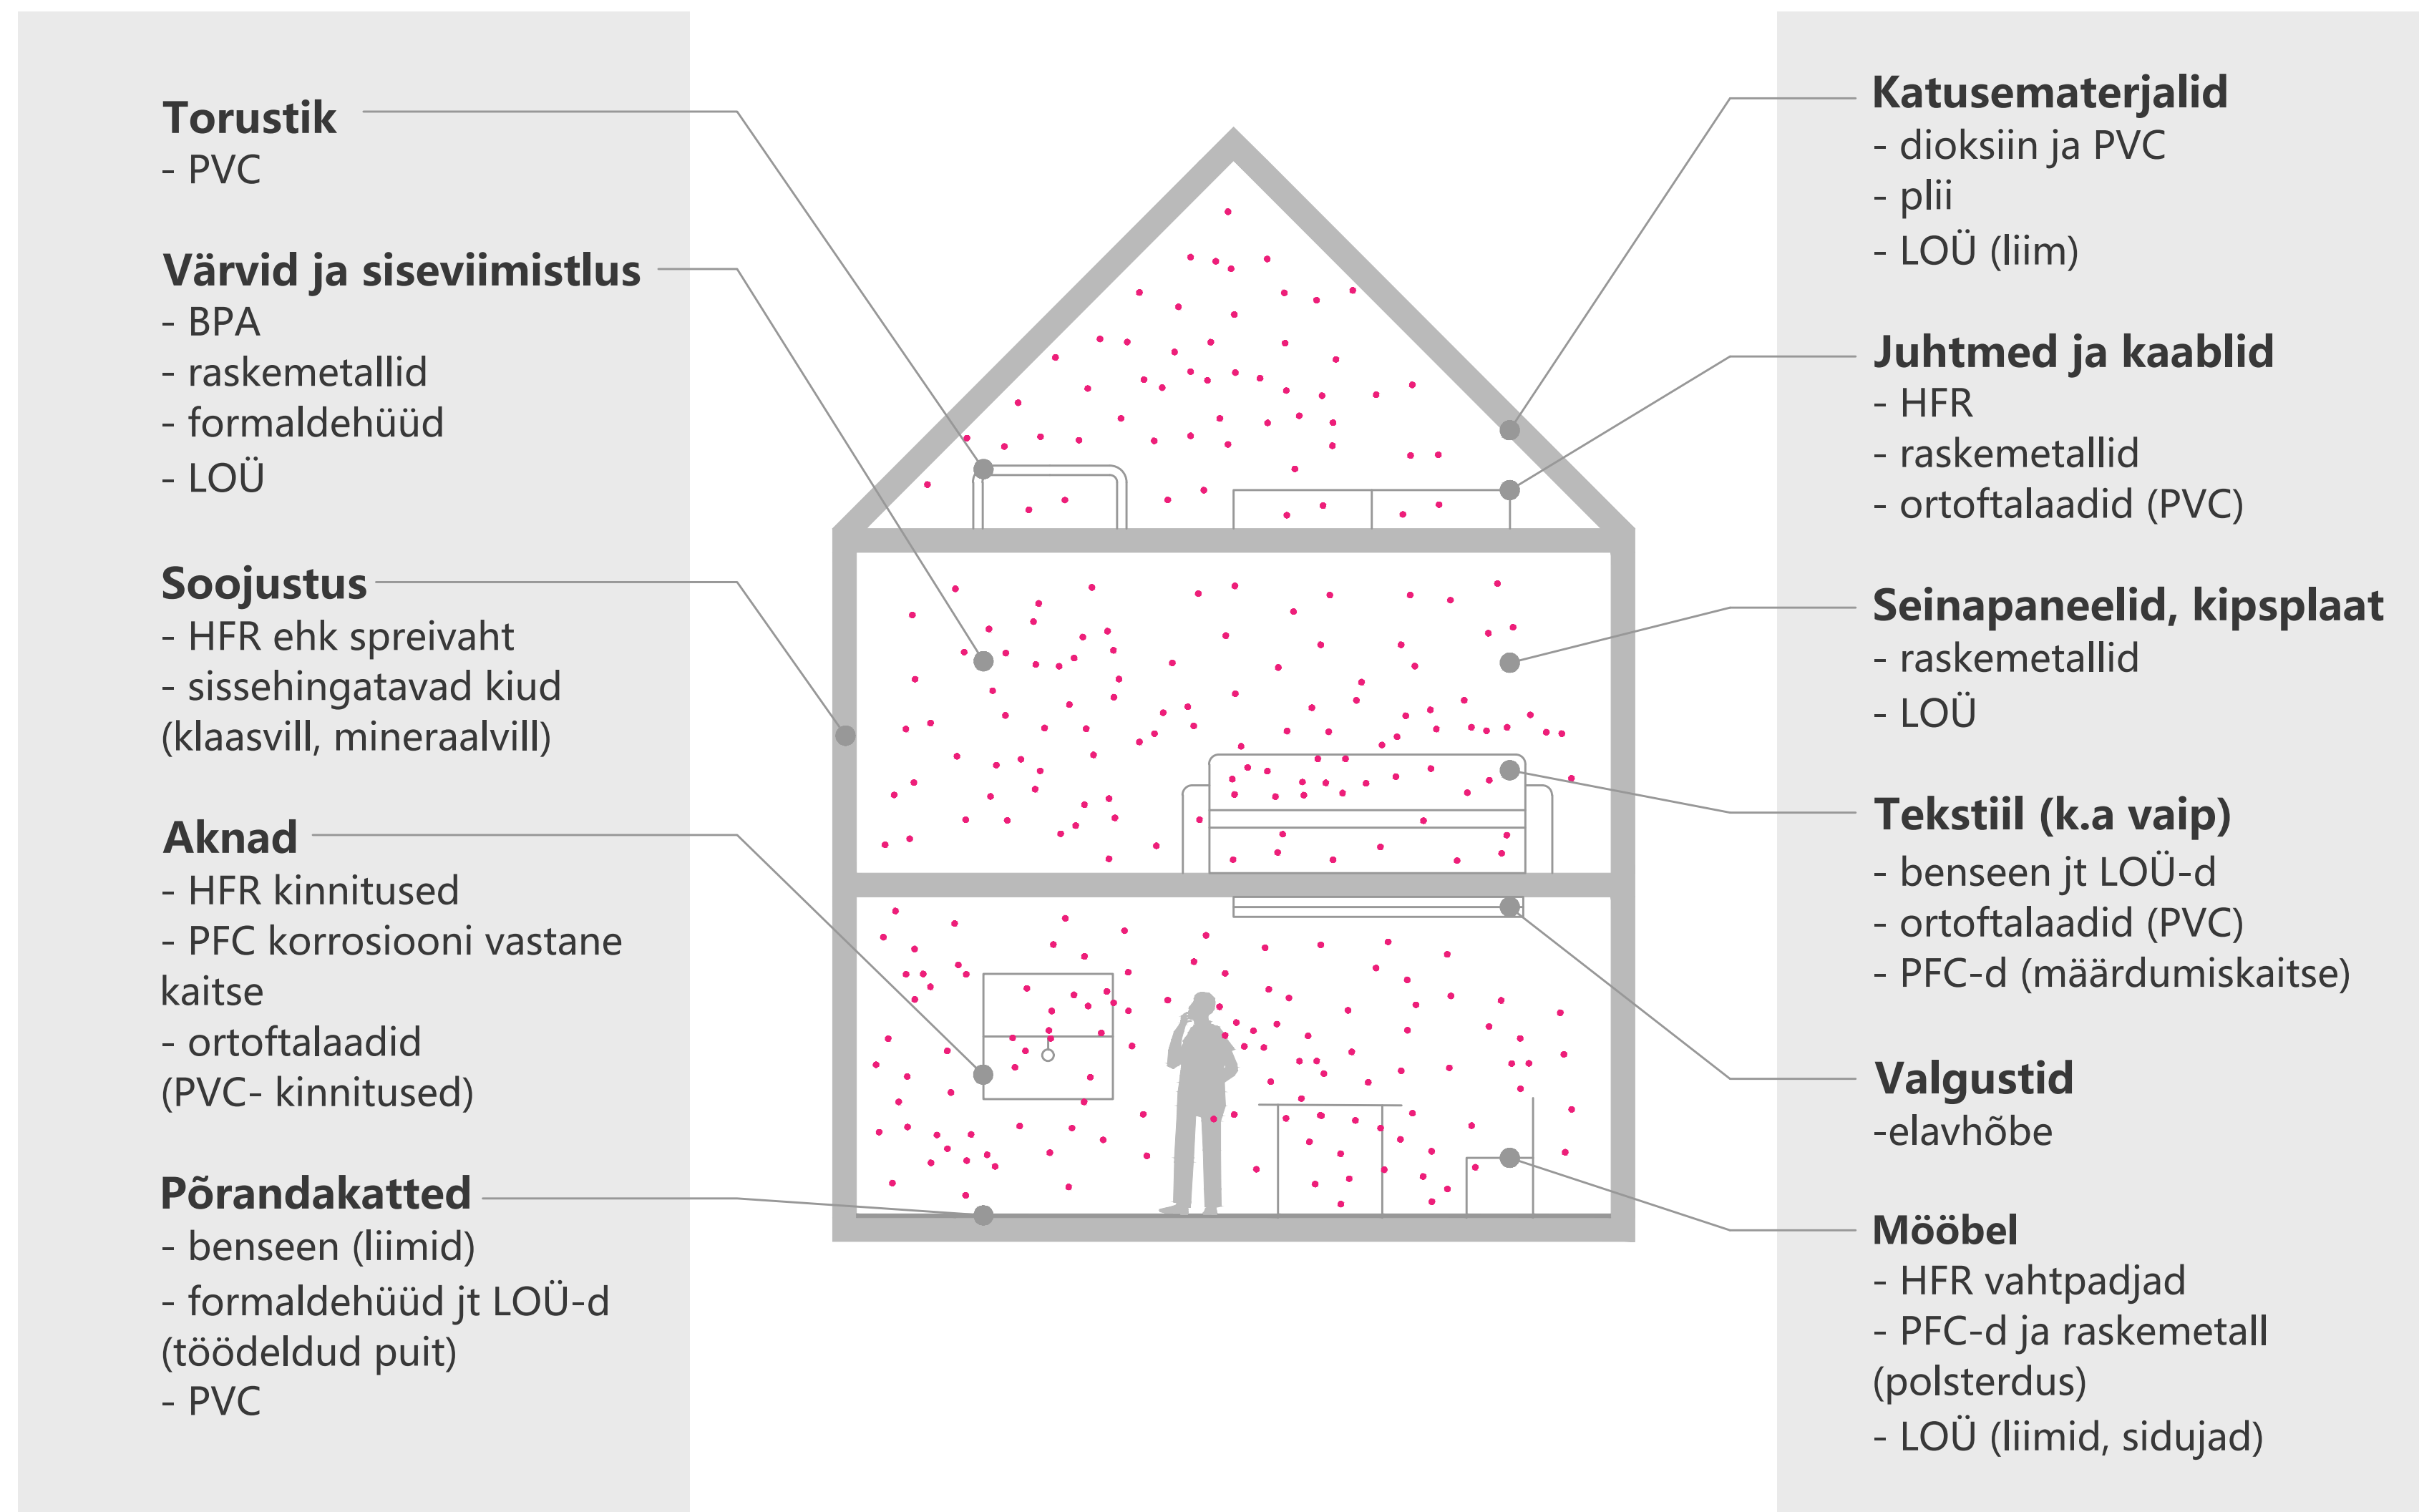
Torustik
- PVC

Värvid ja siseviimistlus
- BPA
- raskemetallid
- formaldehüüd
- LOÜ

Soojustus
- HFR ehk spreivaht
- sissehingatavad kiud (klaasvill, mineraalvill)

Aknad
- HFR kinnitused
- PFC korrosiooni vastane kaitse
- ortoftalaadid (PVC- kinnitused)

Põrandakatted
- benseen (liimid)
- formaldehüüd jt LOÜ-d (töödeldud puit)
- PVC

Katusematerjalid
- dioksiin ja PVC
- plii
- LOÜ (liim)

Juhtmed ja kaablid
- HFR
- raskemetallid
- ortoftalaadid (PVC)

Seinapaneelid, kipsplaat
- raskemetallid
- LOÜ

Tekstiil (k.a vaip)
- benseen jt LOÜ-d
- ortoftalaadid (PVC)
- PFC-d (määrdumiskaitse)

Valgustid
-elavhõbe

Mööbel
- HFR vahtpadjad
- PFC-d ja raskemetall (polsterdus)
- LOÜ (liimid, sidujad)